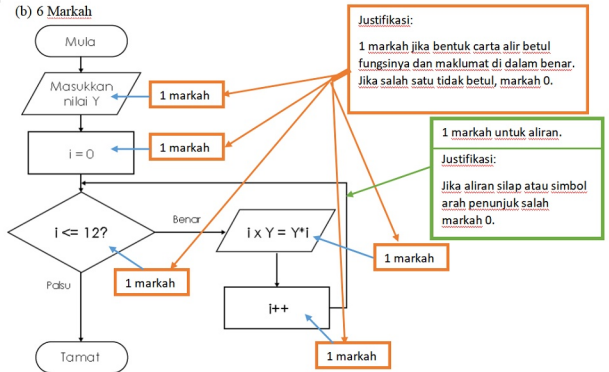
(b) 6 Markah

Mula

Masukkan nilai Y

1 markah

i = 0

1 markah

i <= 12?

Benar

i x Y = Y*i

1 markah

Palsu

1 markah

i++

1 markah

Tamat

Justifikasi:

1 markah jika bentuk carta alir betul fungsinya dan maklumat di dalam benar. Jika salah satu tidak betul, markah 0.

1 markah untuk aliran.

Justifikasi:

Jika aliran silap atau simbol arah penunjuk salah markah 0.